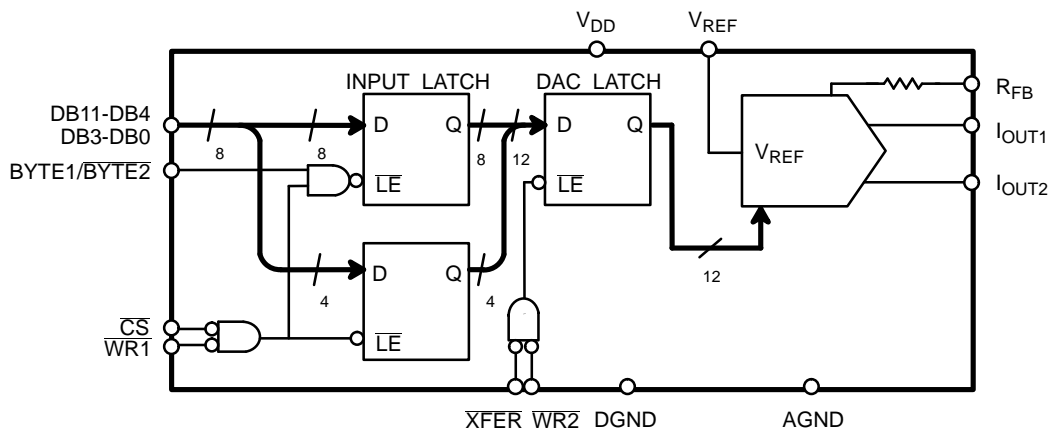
$V_{DD}$ $V_{REF}$

INPUT LATCH

DAC LATCH

$R_{FB}$

DB11-DB4
DB3-DB0

8

8

D

Q

8

12

D

Q

$I_{OUT1}$

BYTE1/$\overline{BYTE2}$

$\overline{LE}$

$\overline{LE}$

$V_{REF}$

$I_{OUT2}$

D

Q

12

4

4

$\overline{CS}$
$\overline{WR1}$

$\overline{LE}$

$\overline{XFER}$ $\overline{WR2}$ DGND

AGND